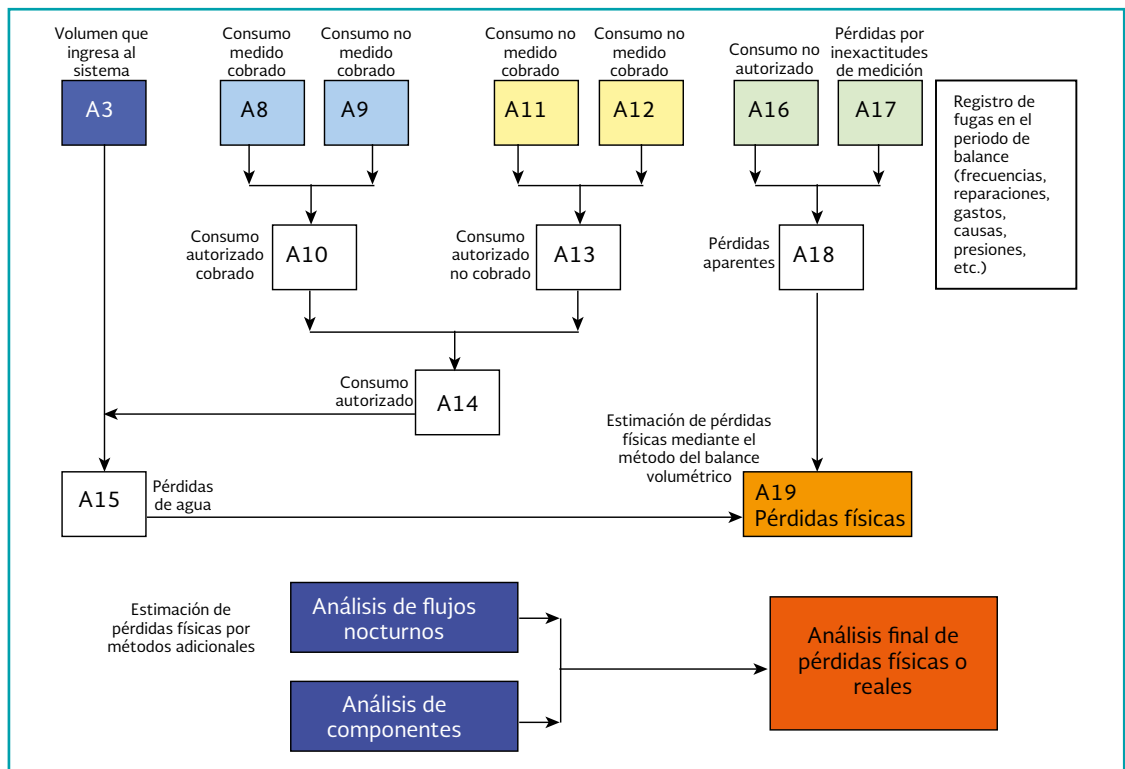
Volumen que ingresa al sistema

A3

Consumo medido cobrado

A8

Consumo no medido cobrado

A9

Consumo no medido cobrado

A11

Consumo no medido cobrado

A12

Consumo no autorizado

A16

Pérdidas por inexactitudes de medición

A17

Registro de fugas en el periodo de balance (frecuencias, reparaciones, gastos, causas, presiones, etc.)

Consumo autorizado cobrado

A10

Consumo autorizado no cobrado

A13

Pérdidas aparentes

A18

Consumo autorizado

A14

Estimación de pérdidas físicas mediante el método del balance volumétrico

A15

Pérdidas de agua

A19
Pérdidas físicas

Estimación de pérdidas físicas por métodos adicionales

Análisis de flujos nocturnos

Análisis de componentes

Análisis final de pérdidas físicas o reales